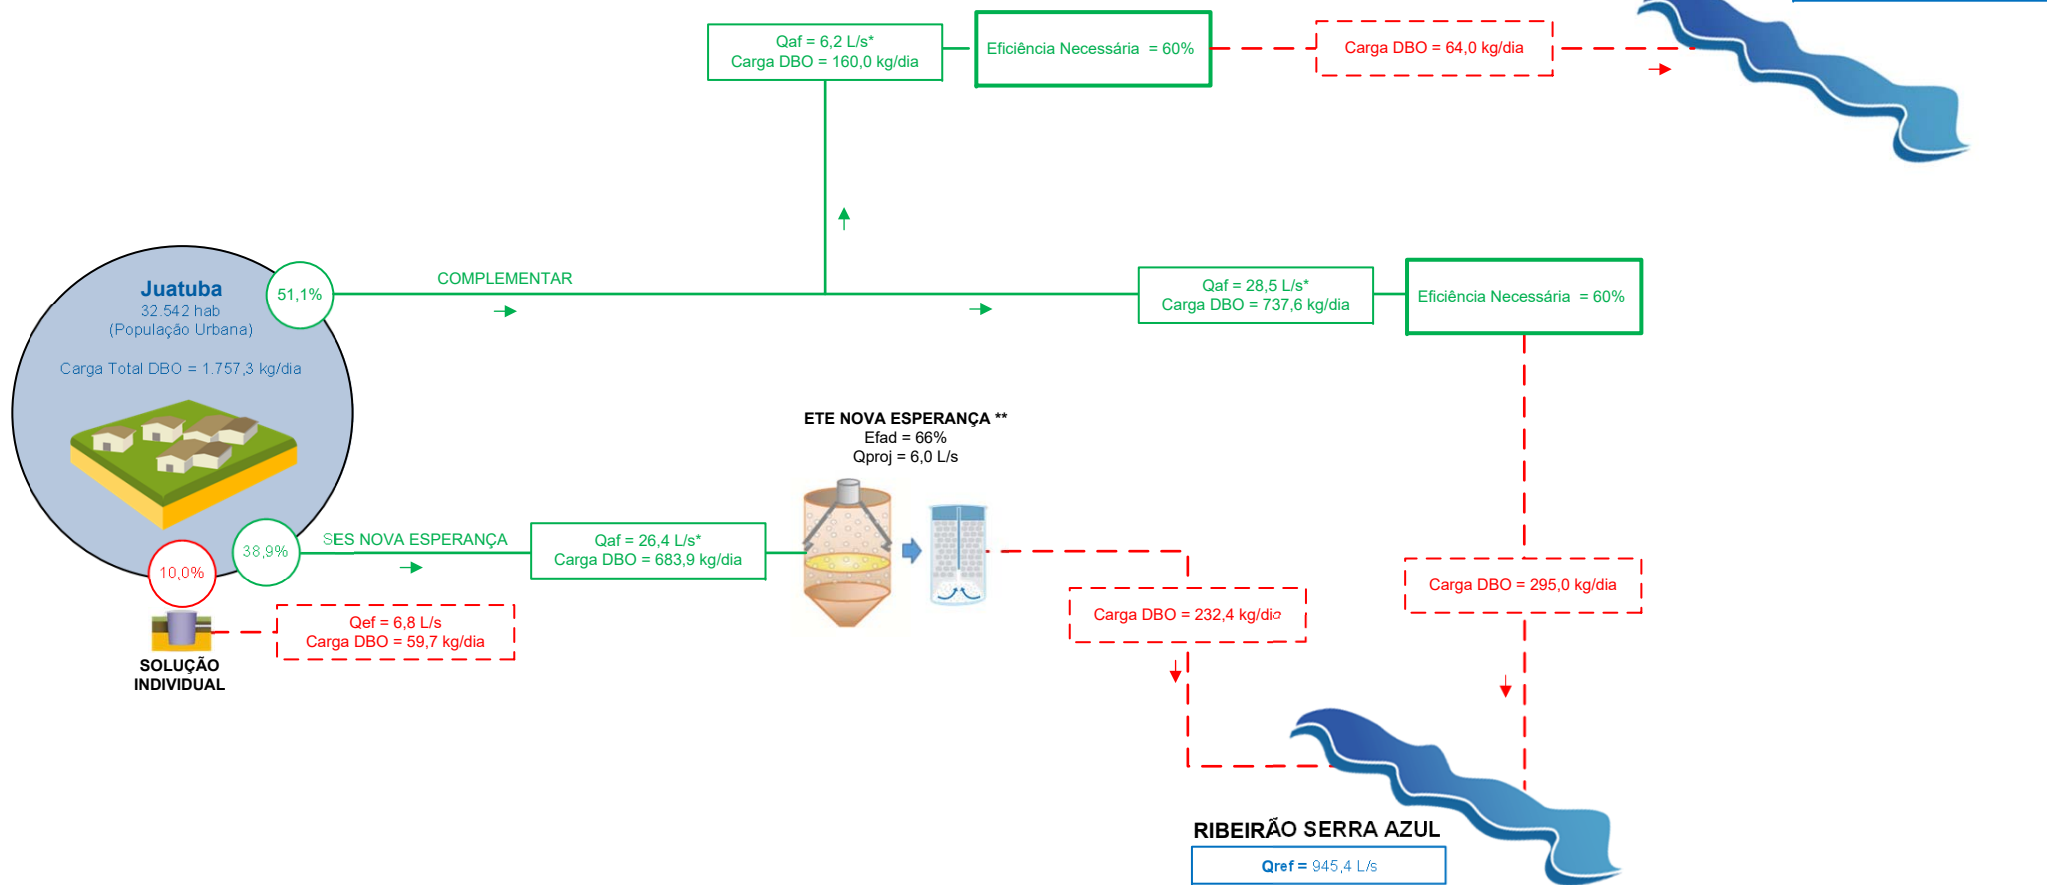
Qaf = 6,2 L/s*
Carga DBO = 160,0 kg/dia

Eficiência Necessária = 60%

Carga DBO = 64,0 kg/dia

Juatuba
32.542 hab
(População Urbana)

Carga Total DBO = 1.757,3 kg/dia

51,1%

COMPLEMENTAR

Qaf = 28,5 L/s*
Carga DBO = 737,6 kg/dia

Eficiência Necessária = 60%

ETE NOVA ESPERANÇA **
Efad = 66%
Qproj = 6,0 L/s

38,9%

SES NOVA ESPERANÇA

Qaf = 26,4 L/s*
Carga DBO = 683,9 kg/dia

10,0%

Carga DBO = 295,0 kg/dia

Carga DBO = 232,4 kg/dia

Qef = 6,8 L/s
Carga DBO = 59,7 kg/dia

SOLUÇÃO
INDIVIDUAL

RIBEIRÃO SERRA AZUL

Qref = 945,4 L/s